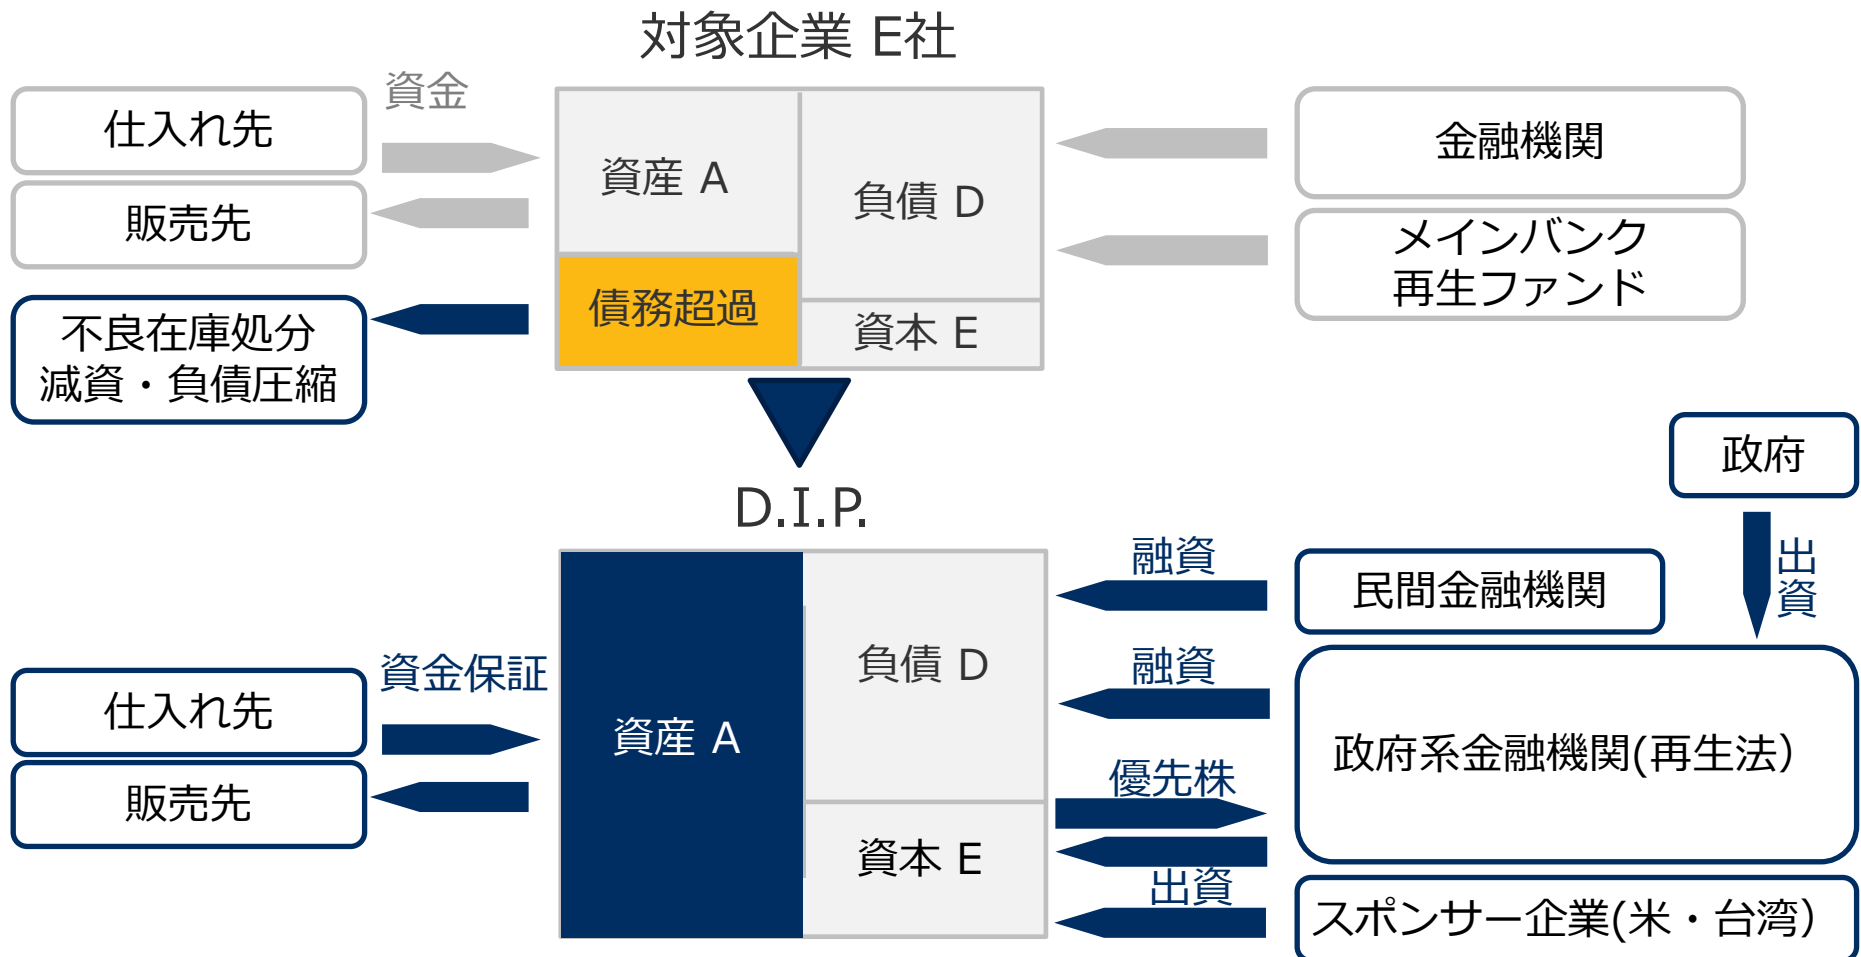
対象企業 E社

仕入れ先

資金

販売先

資産 A

負債 D

債務超過

資本 E

金融機関

メインバンク
再生ファンド

不良在庫処分
減資・負債圧縮

D.I.P.

政府

融資

民間金融機関

出資

資金保証

仕入れ先

販売先

資産 A

負債 D

融資

政府系金融機関(再生法)

優先株

資本 E

出資

スポンサー企業(米・台湾)